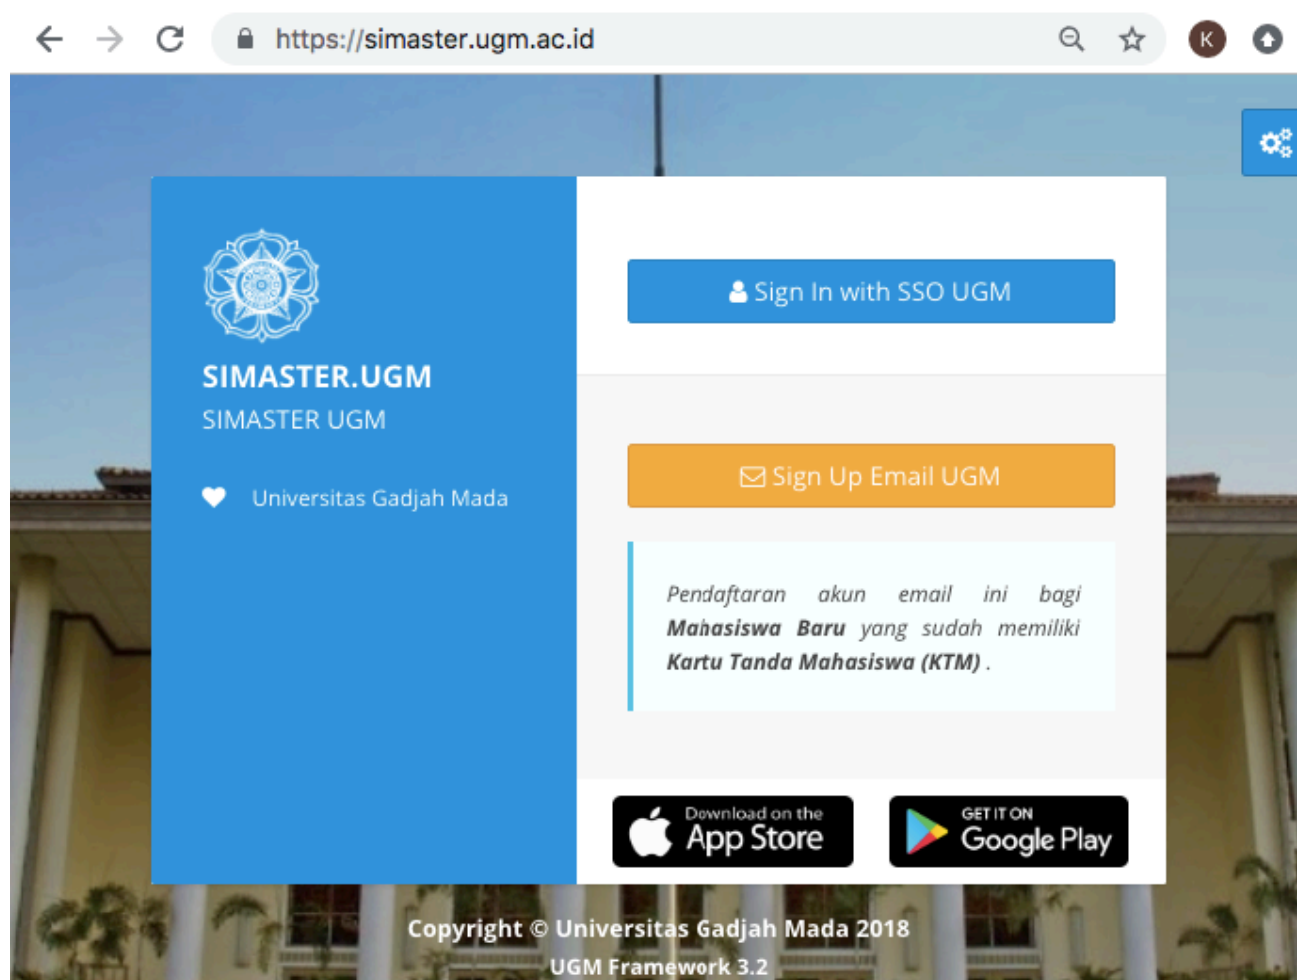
https://simaster.ugm.ac.id

K

SIMASTER.UGM
SIMASTER UGM

Universitas Gadjah Mada

Sign In with SSO UGM

Sign Up Email UGM

*Pendaftaran akun email ini bagi **Mahasiswa Baru** yang sudah memiliki **Kartu Tanda Mahasiswa (KTM)** .*

Download on the App Store

GET IT ON Google Play

Copyright © Universitas Gadjah Mada 2018
UGM Framework 3.2